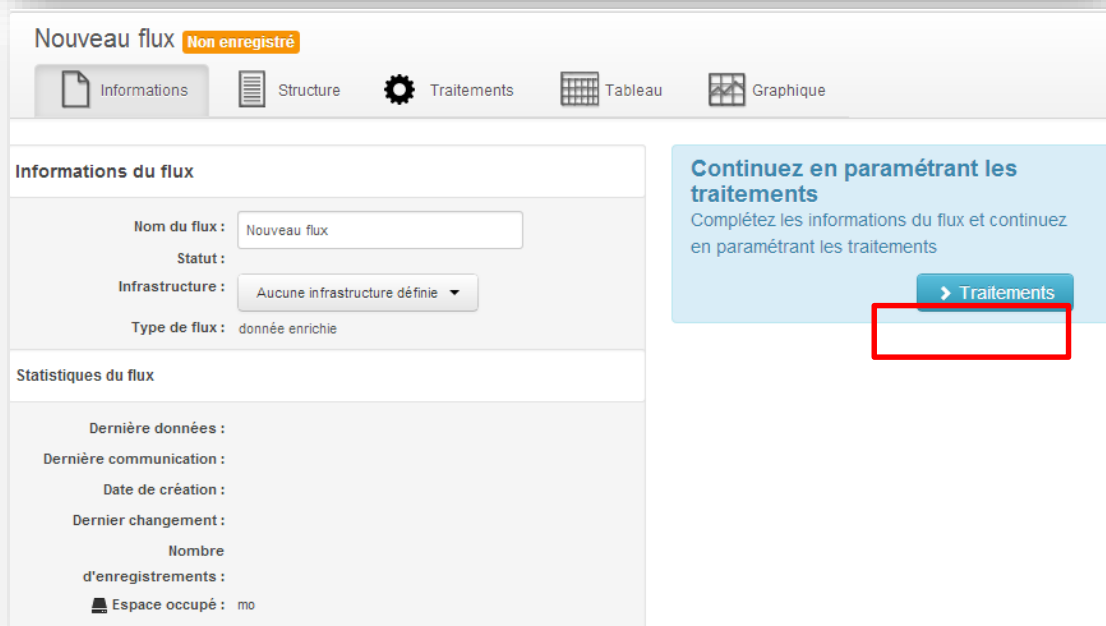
Nouveau flux Non enregistré

Informations Structure Traitements Tableau Graphique

Informations du flux

Nom du flux : Nouveau flux

Statut :

Infrastructure : Aucune infrastructure définie

Type de flux : donnée enrichie

Statistiques du flux

Dernière données :

Dernière communication :

Date de création :

Dernier changement :

Nombre d'enregistrements :

Espace occupé : mo

Continuez en paramétrant les traitements

Complétez les informations du flux et continuez en paramétrant les traitements

Traitements